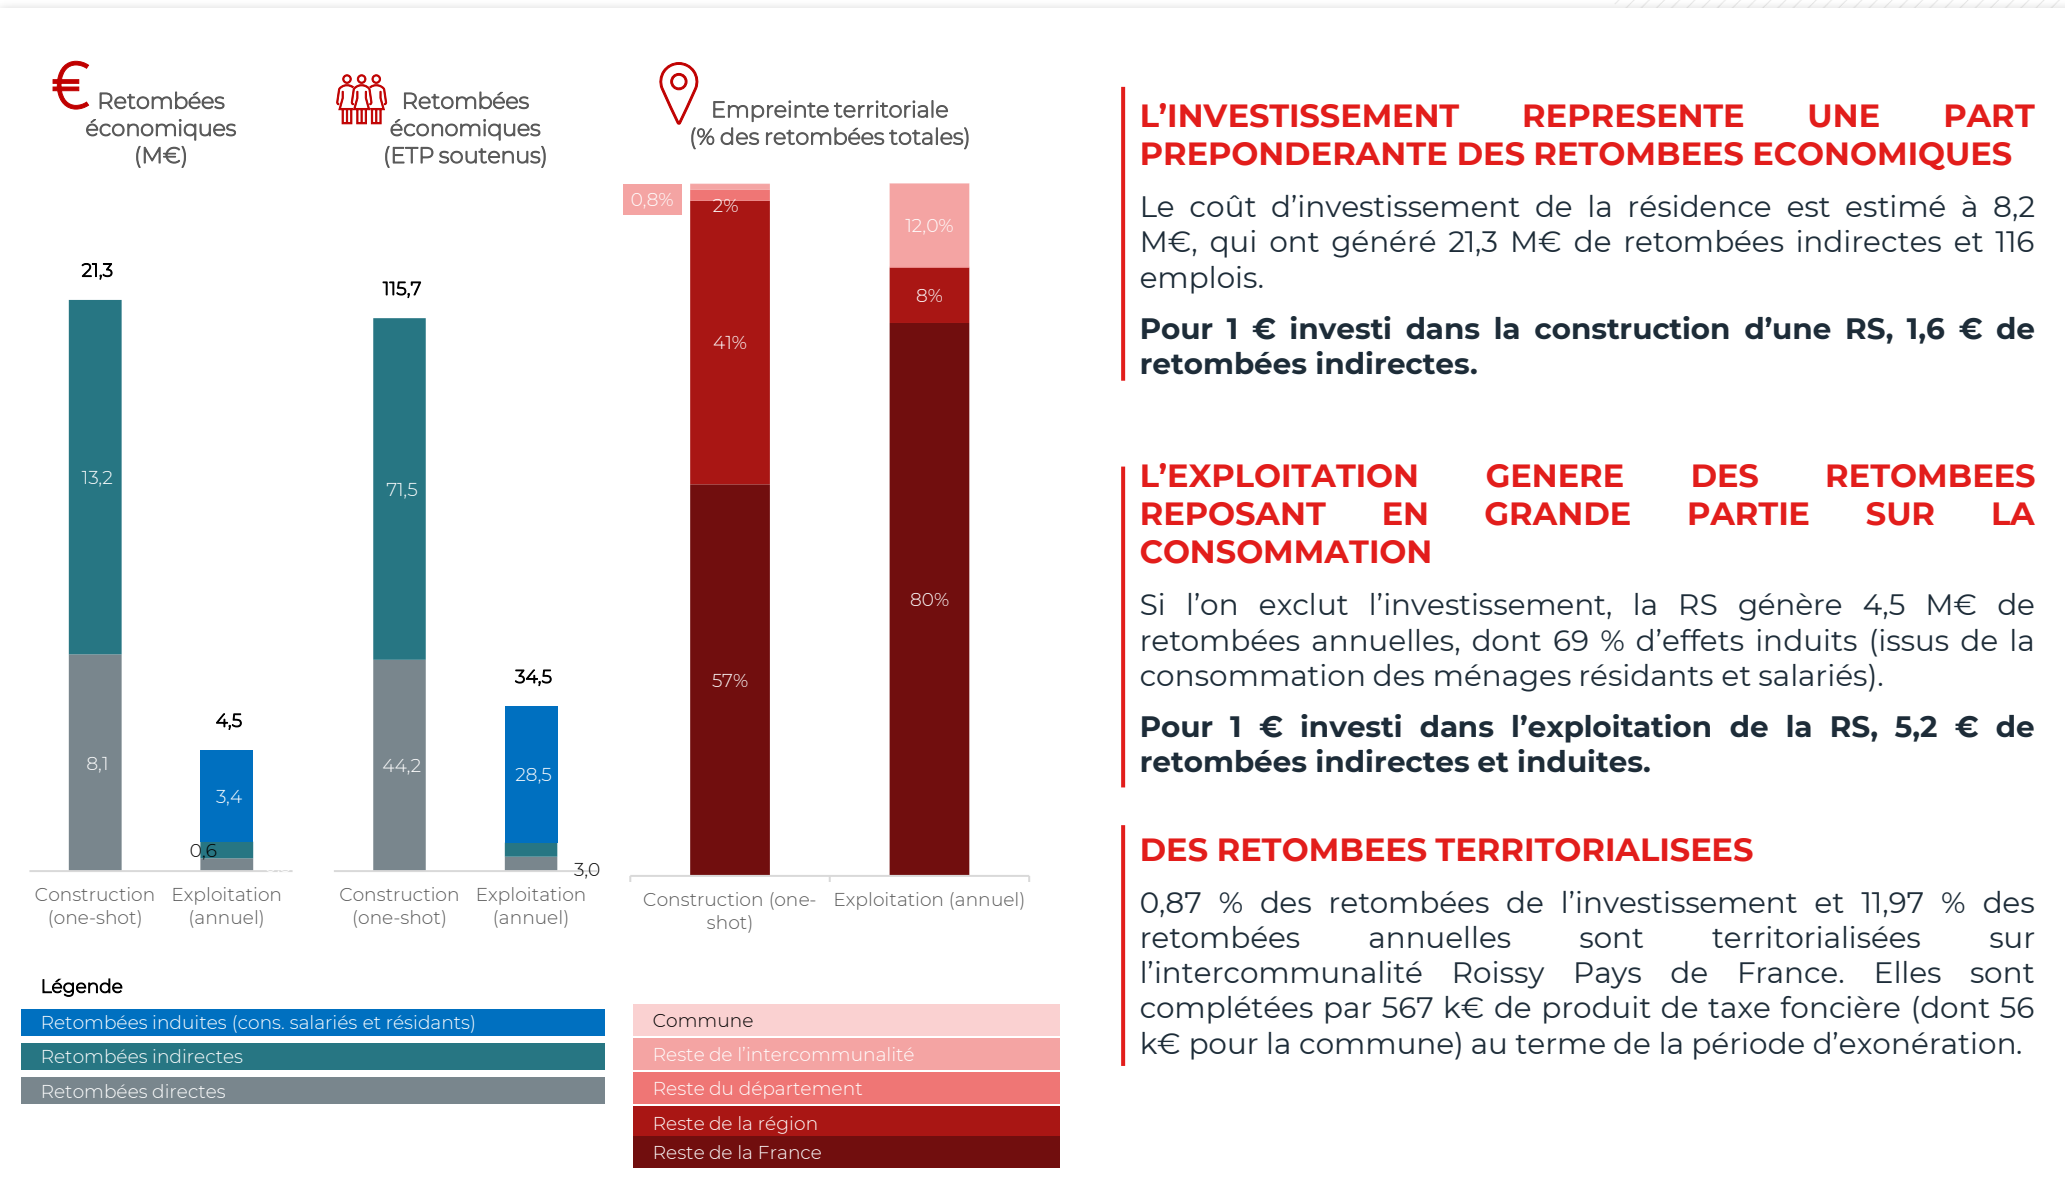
€ Retombées économiques (M€)

Retombées économiques (ETP soutenus)

Empreinte territoriale (% des retombées totales)

21,3

13,2

8,1

4,5

3,4

0,6

Construction (one-shot)

Exploitation (annuel)

115,7

71,5

44,2

34,5

28,5

3,0

Construction (one-shot)

Exploitation (annuel)

0,8%

2%

41%

57%

12,0%

8%

80%

Construction (one-shot)

Exploitation (annuel)

Légende

Retombées induites (cons. salariés et résidants)

Retombées indirectes

Retombées directes

Commune

Reste de l'intercommunalité

Reste du département

Reste de la région

Reste de la France

L'INVESTISSEMENT REPRESENTE UNE PART PREPONDERANTE DES RETOMBEES ECONOMIQUES

Le coût d'investissement de la résidence est estimé à 8,2 M€, qui ont généré 21,3 M€ de retombées indirectes et 116 emplois.

**Pour 1 € investi dans la construction d'une RS, 1,6 € de retombées indirectes.**

L'EXPLOITATION GENERE DES RETOMBEES REPOSANT EN GRANDE PARTIE SUR LA CONSOMMATION

Si l'on exclut l'investissement, la RS génère 4,5 M€ de retombées annuelles, dont 69 % d'effets induits (issus de la consommation des ménages résidants et salariés).

**Pour 1 € investi dans l'exploitation de la RS, 5,2 € de retombées indirectes et induites.**

DES RETOMBEES TERRITORIALISEES

0,87 % des retombées de l'investissement et 11,97 % des retombées annuelles sont territorialisées sur l'intercommunalité Roissy Pays de France. Elles sont complétées par 567 k€ de produit de taxe foncière (dont 56 k€ pour la commune) au terme de la période d'exonération.